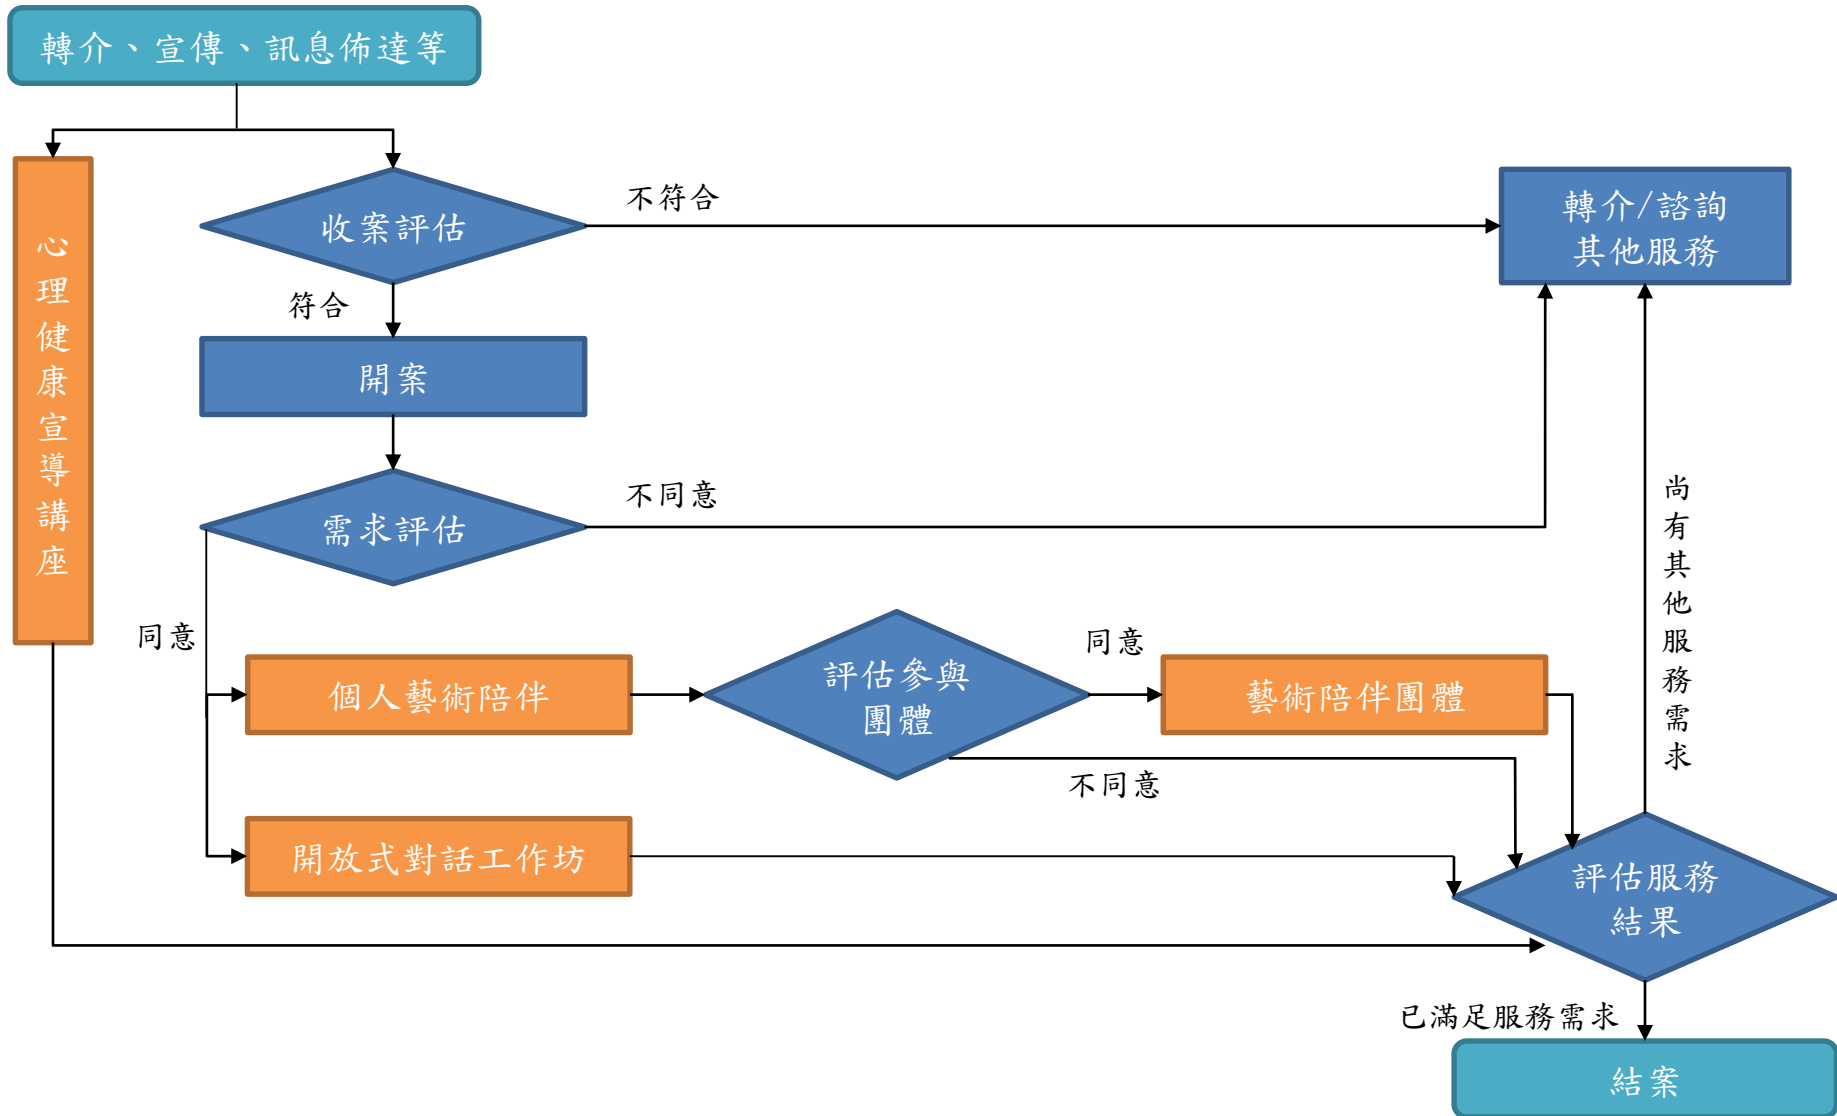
轉介、宣傳、訊息佈達等

心理健康宣導講座

收案評估

不符合

轉介/諮詢
其他服務

符合

開案

需求評估

不同意

尚有其他服務需求

同意

個人藝術陪伴

評估參與
團體

同意

藝術陪伴團體

不同意

開放式對話工作坊

評估服務
結果

已滿足服務需求

結案